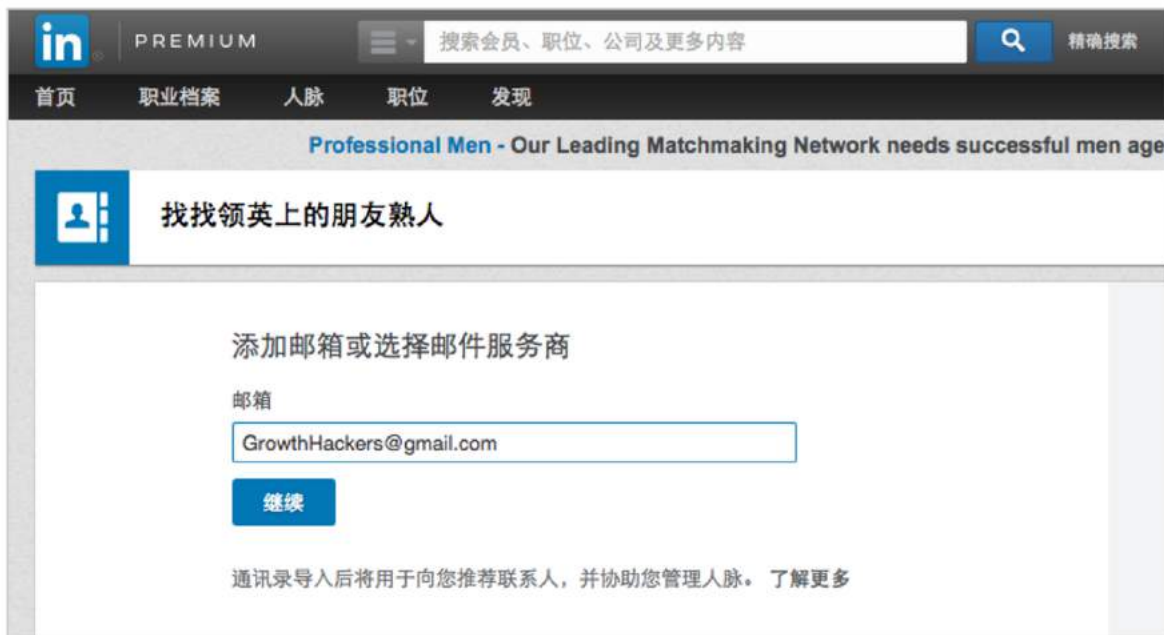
in PREMIUM

搜索会员、职位、公司及更多内容

精确搜索

首页 职业档案 人脉 职位 发现

Professional Men - Our Leading Matchmaking Network needs successful men age

找找领英上的朋友熟人

添加邮箱或选择邮件服务商

邮箱

GrowthHackers@gmail.com

继续

通讯录导入后将用于向您推荐联系人，并协助您管理人脉。 了解更多